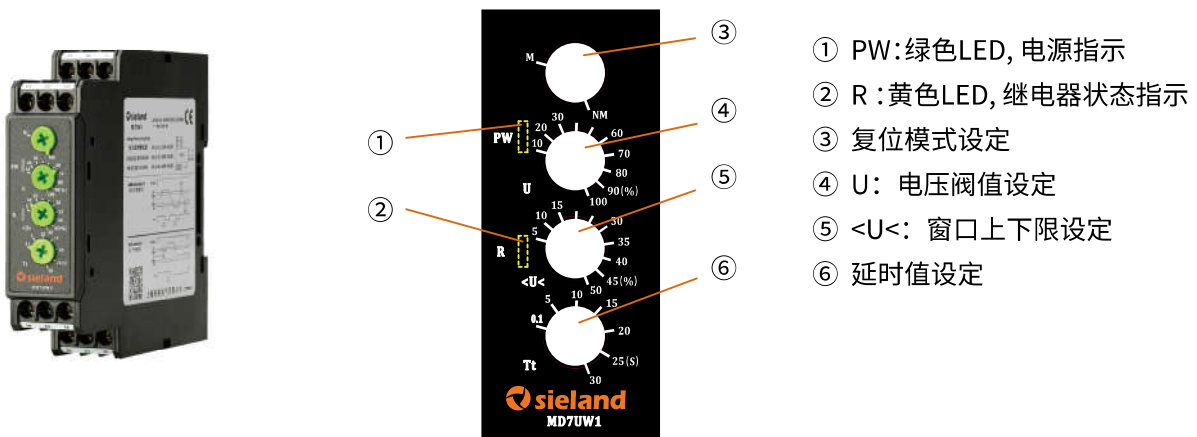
③
M
NM
④
①
PW
20
30
60
10
70
80
U
90(%)
100
⑤
②
10
15
30
5
35
R
40
<U<
45(%)
50
⑥
5
10
15
0.1
20
Tt
25(S)
30
sieland
MD7UW1

① PW：绿色LED, 电源指示
② R：黄色LED, 继电器状态指示
③ 复位模式设定
④ U：电压阀值设定
⑤ <U<：窗口上下限设定
⑥ 延时值设定